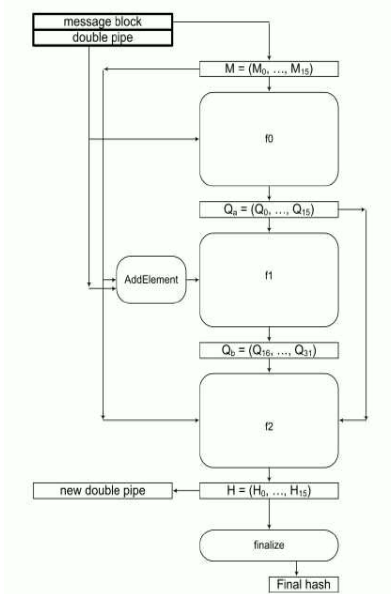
message block

double pipe

$M = (M_0, \ldots, M_{15})$

f0

$Q_a = (Q_0, \ldots, Q_{15})$

AddElement

f1

$Q_b = (Q_{16}, \ldots, Q_{31})$

f2

new double pipe

$H = (H_0, \ldots, H_{15})$

finalize

Final hash